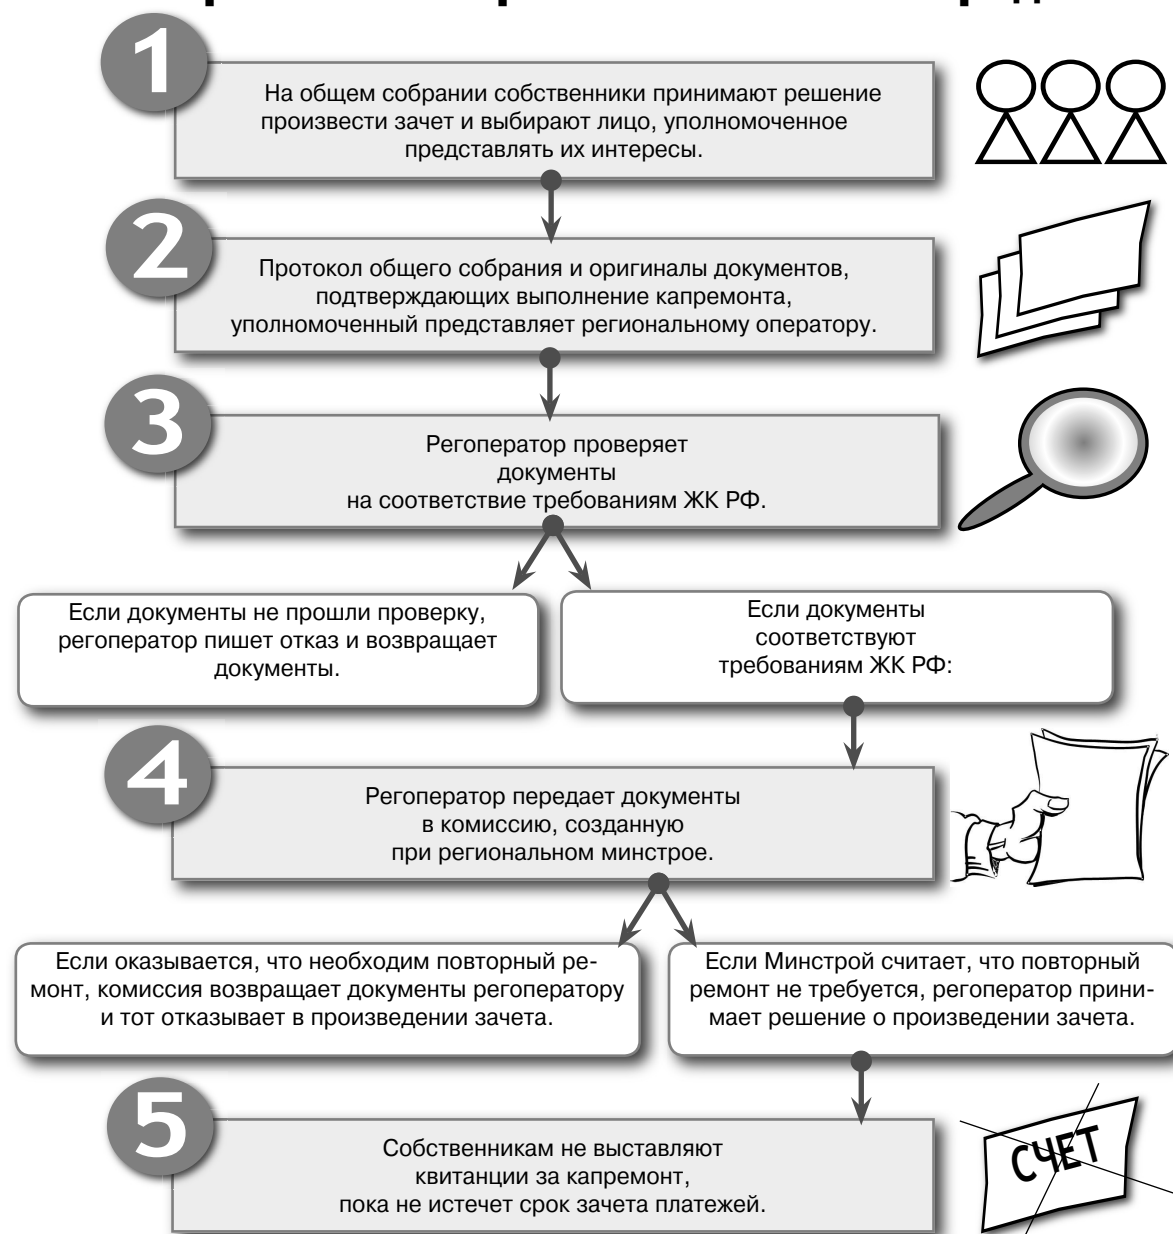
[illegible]

1

На общем собрании собственники принимают решение произвести зачет и выбирают лицо, уполномоченное представлять их интересы.

2

Протокол общего собрания и оригиналы документов, подтверждающих выполнение капремонта, уполномоченный представляет региональному оператору.

3

Регоператор проверяет документы на соответствие требованиям ЖК РФ.

Если документы не прошли проверку, регоператор пишет отказ и возвращает документы.

Если документы соответствуют требованиям ЖК РФ:

4

Регоператор передает документы в комиссию, созданную при региональном минстрое.

Если оказывается, что необходим повторный ремонт, комиссия возвращает документы регоператору и тот отказывает в произведении зачета.

Если Минстрой считает, что повторный ремонт не требуется, регоператор принимает решение о произведении зачета.

5

Собственникам не выставляют квитанции за капремонт, пока не истечет срок зачета платежей.

СЧЕТ